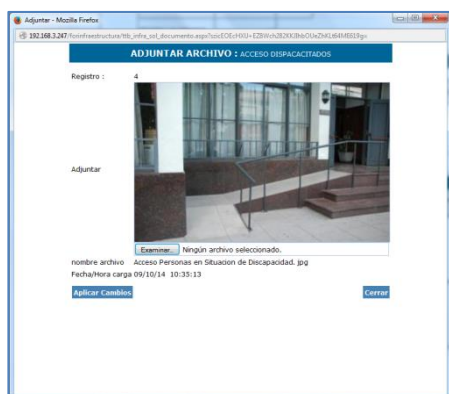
Adjuntar - Mozilla Firefox

192.168.3.247/foinfraestructura/tib_infra_sol_documento.aspx?szicEOEcHXU+EZBWch2B2KXJBnbOUeZhKLt64M6SI9gv

ADJUNTAR ARCHIVO : ACCESO DISPACACITADOS

Registro : 4

Adjuntar

Examinar... Ningún archivo seleccionado.

nombre archivo Acceso Personas en Situacion de Discapacidad. jpg

Fecha/Hora carga 09/10/14 10:35:13

Aplicar Cambios

Cerrar